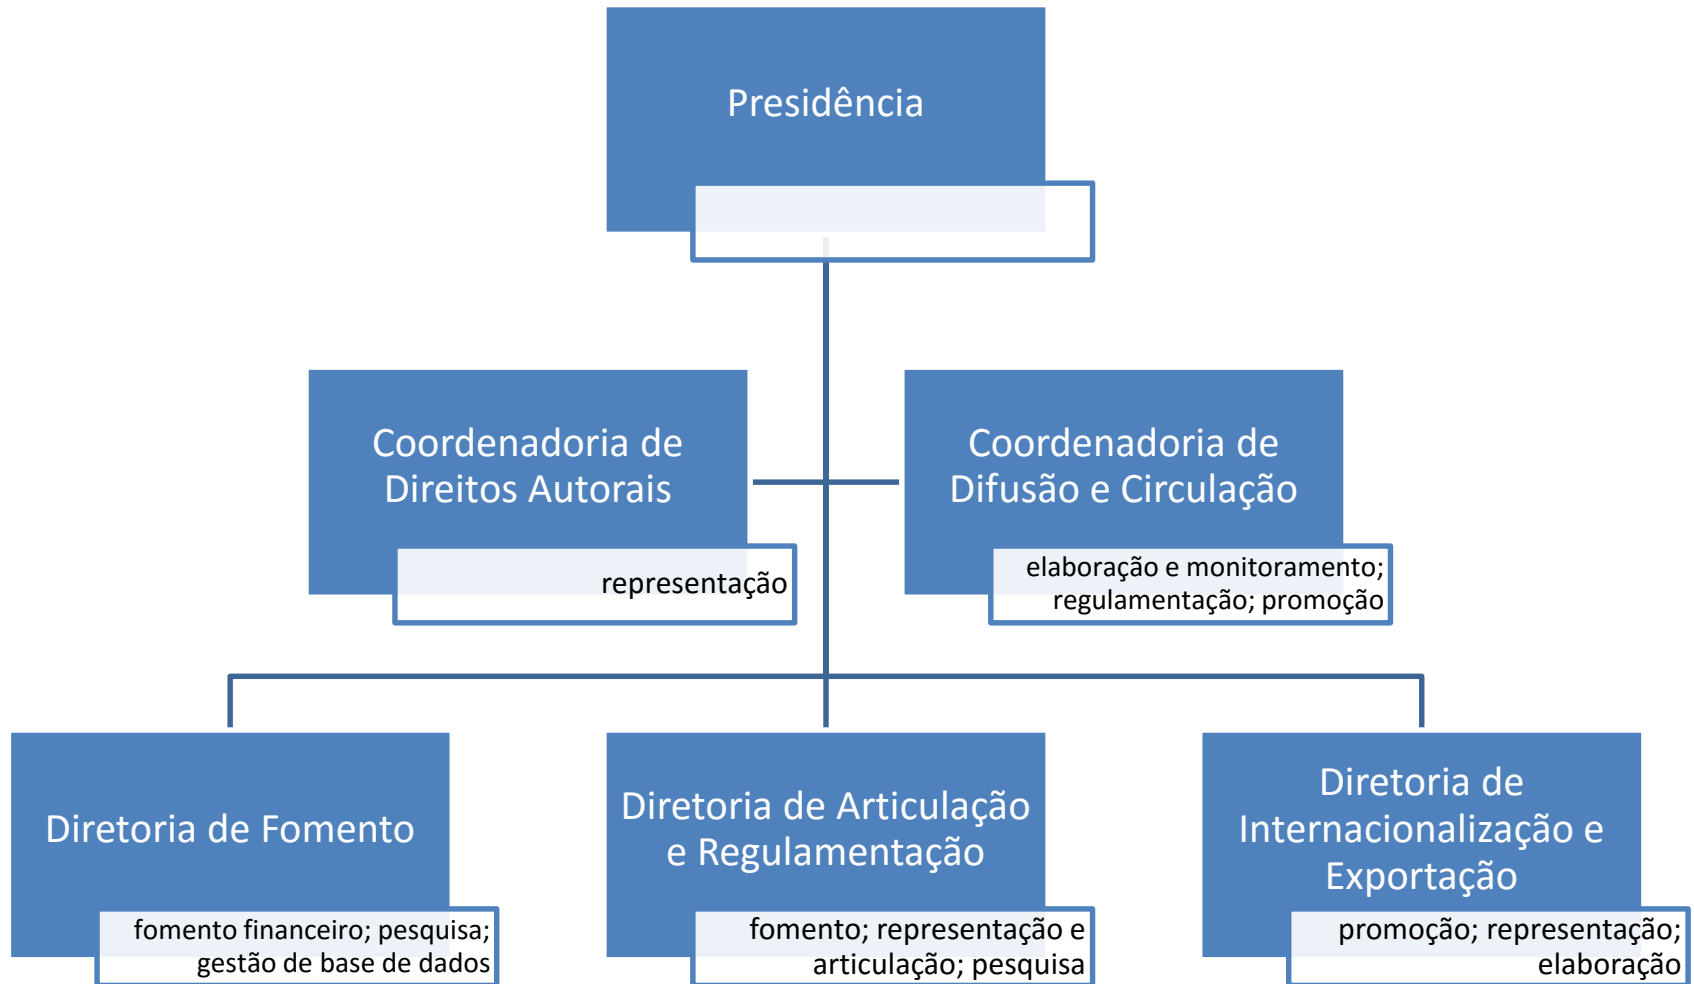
Presidência

Coordenadoria de Direitos Autorais

representação

Coordenadoria de Difusão e Circulação

elaboração e monitoramento; regulamentação; promoção

Diretoria de Fomento

fomento financeiro; pesquisa; gestão de base de dados

Diretoria de Articulação e Regulamentação

fomento; representação e articulação; pesquisa

Diretoria de Internacionalização e Exportação

promoção; representação; elaboração